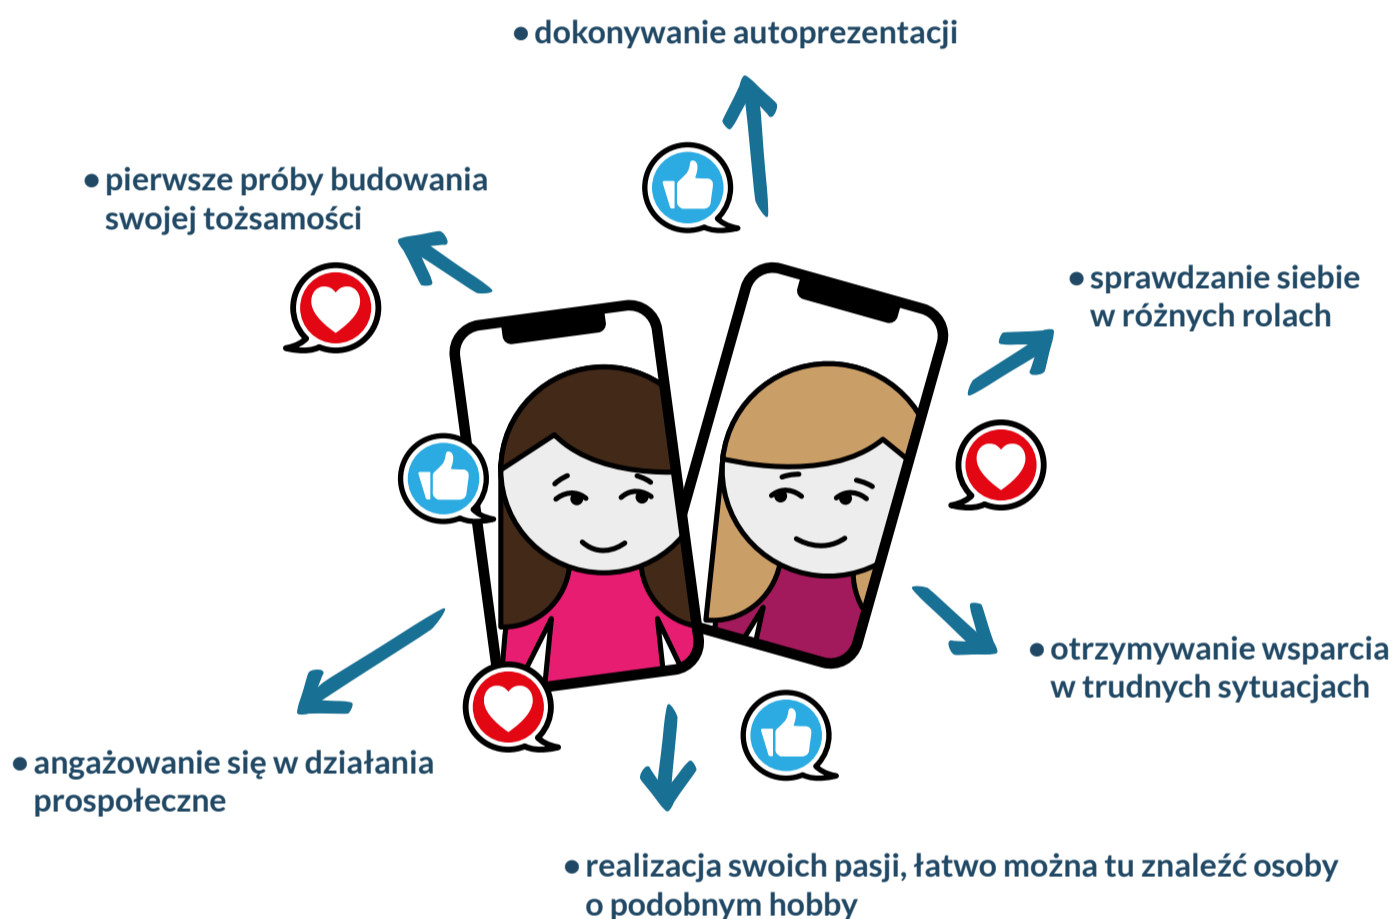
• dokonywanie autoprezentacji

• pierwsze próby budowania swojej tożsamości

• sprawdzanie siebie w różnych rolach

• otrzymywanie wsparcia w trudnych sytuacjach

• angażowanie się w działania prospołeczne

• realizacja swoich pasji, łatwo można tu znaleźć osoby o podobnym hobby